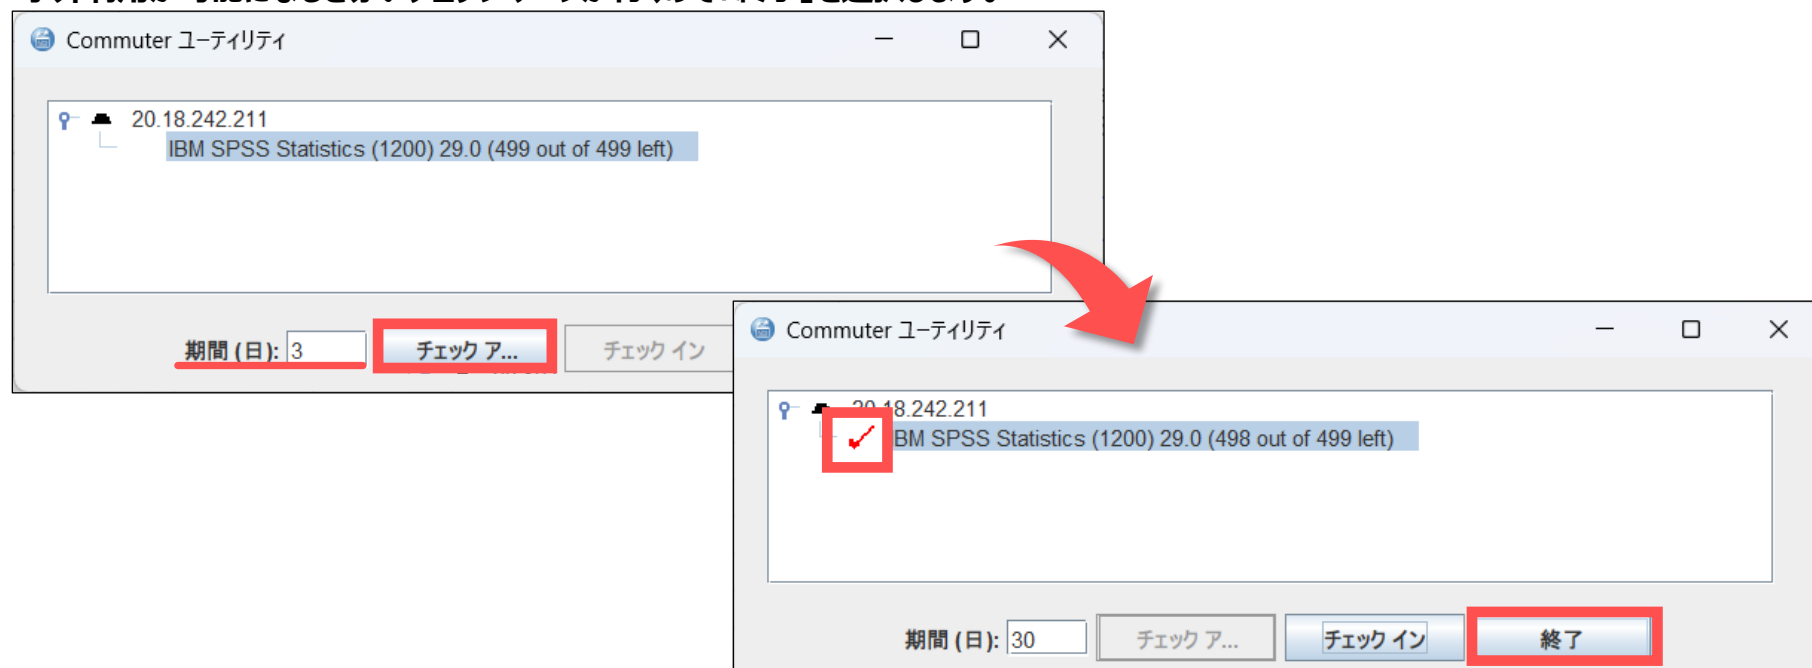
Commuter ユーティリティ

20.18.242.211
IBM SPSS Statistics (1200) 29.0 (499 out of 499 left)

期間 (日): 3
チェック ア...
チェック イン

Commuter ユーティリティ

20.18.242.211
IBM SPSS Statistics (1200) 29.0 (498 out of 499 left)

期間 (日): 30
チェック ア...
チェック イン
終了